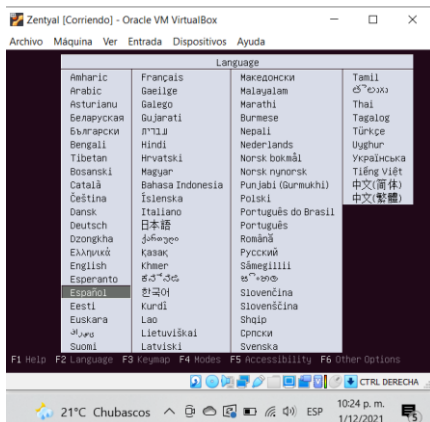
Zentyal [Corriendo] - Oracle VM VirtualBox

Archivo Máquina Ver Entrada Dispositivos Ayuda

Language

Amharic
Arabic
Asturianu
Беларуская
Български
Bengali
Tibetan
Bosanski
Català
Čeština
Dansk
Deutsch
Dzongkha
Ελληνικά
English
Esperanto
Español
Eesti
Euskara
فارسی
Suomi

Français
Gaeilge
Galego
Gujarati
עברית
Hindi
Hrvatski
Magyar
Bahasa Indonesia
Íslenska
Italiano
日本語
ქართული
Қазақ
Khmer
ಕನ್ನಡ
한국어
Kurdî
Lao
Lietuviškai
Latviski

Македонски
Malayalam
Marathi
Burmese
Nepali
Nederlands
Norsk bokmål
Norsk nynorsk
Punjabi (Gurmukhi)
Polski
Português do Brasil
Português
Română
Русский
Sāmegillii
සිංහල
Slovenčina
Slovenščina
Shqip
Српски
Svenska

Tamil
తెలుగు
Thai
Tagalog
Türkçe
Uyghur
Українська
Tiếng Việt
中文(简体)
中文(繁體)

F1 Help F2 Language F3 Keymap F4 Modes F5 Accessibility F6 Other Options

CTRL DERECHA

21°C Chubascos ESP 10:24 p. m. 1/12/2021